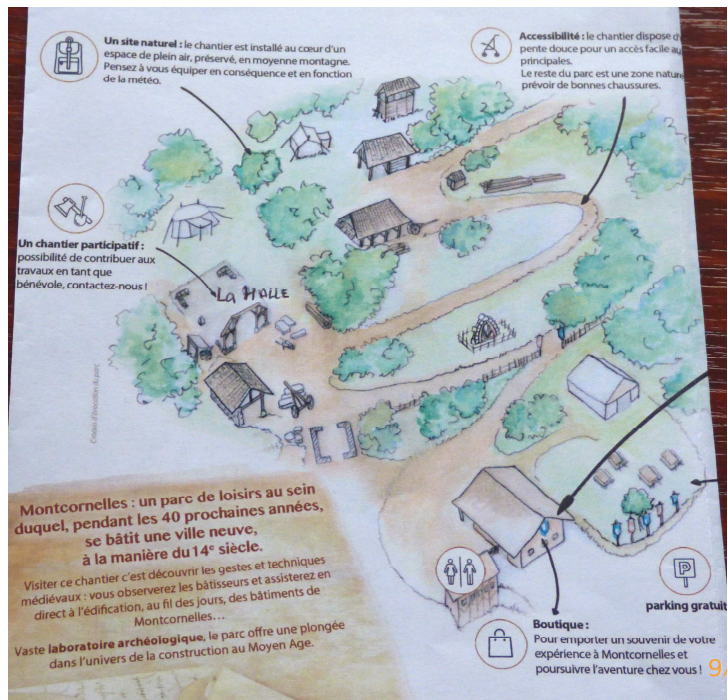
**Un site naturel :** le chantier est installé au cœur d'un espace de plein air, préservé, en moyenne montagne. Pensez à vous équiper en conséquence et en fonction de la météo.

**Accessibilité :** le chantier dispose d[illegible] pente douce pour un accès facile au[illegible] principales.
Le reste du parc est une zone natur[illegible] prévoir de bonnes chaussures.

**Un chantier participatif :** possibilité de contribuer aux travaux en tant que bénévole, contactez-nous !

La Halle

Croquis d'évocation du parc

**Montcornelles : un parc de loisirs au sein duquel, pendant les 40 prochaines années, se bâtit une ville neuve, à la manière du 14e siècle.**

Visiter ce chantier c'est découvrir les gestes et techniques médiévaux : vous observerez les bâtisseurs et assisterez en direct à l'édification, au fil des jours, des bâtiments de Montcornelles…

Vaste **laboratoire archéologique**, le parc offre une plongée dans l'univers de la construction au Moyen Age.

**Boutique :**
Pour emporter un souvenir de votre expérience à Montcornelles et poursuivre l'aventure chez vous !

parking gratuit

9